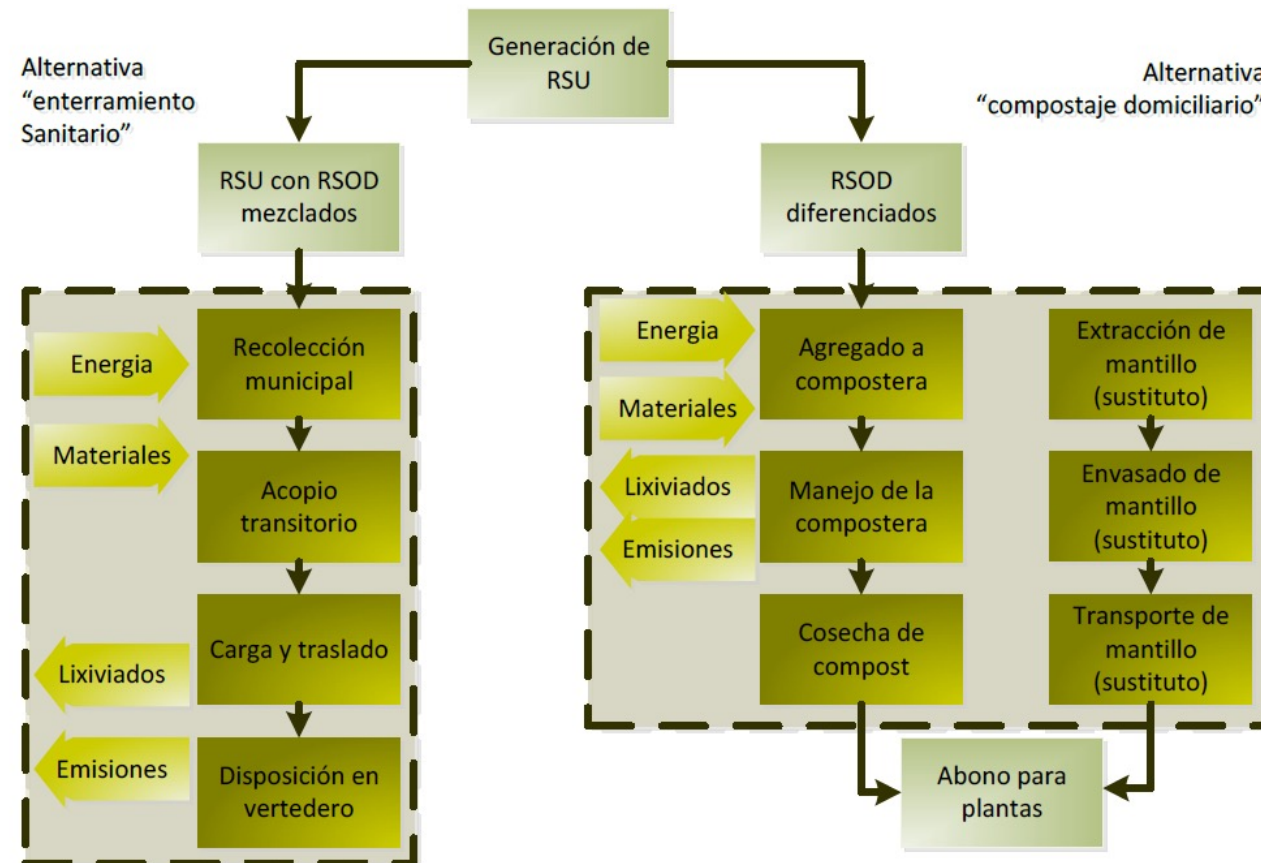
Generación de RSU

Alternativa "enterramiento Sanitario"

Alternativa "compostaje domiciliario"

RSU con RSOD mezclados

RSOD diferenciados

Energia

Recolección municipal

Materiales

Acopio transitorio

Carga y traslado

Lixiviados

Emisiones

Disposición en vertedero

Energia

Agregado a compostera

Materiales

Lixiviados

Manejo de la compostera

Emisiones

Cosecha de compost

Extracción de mantillo (sustituto)

Envasado de mantillo (sustituto)

Transporte de mantillo (sustituto)

Abono para plantas